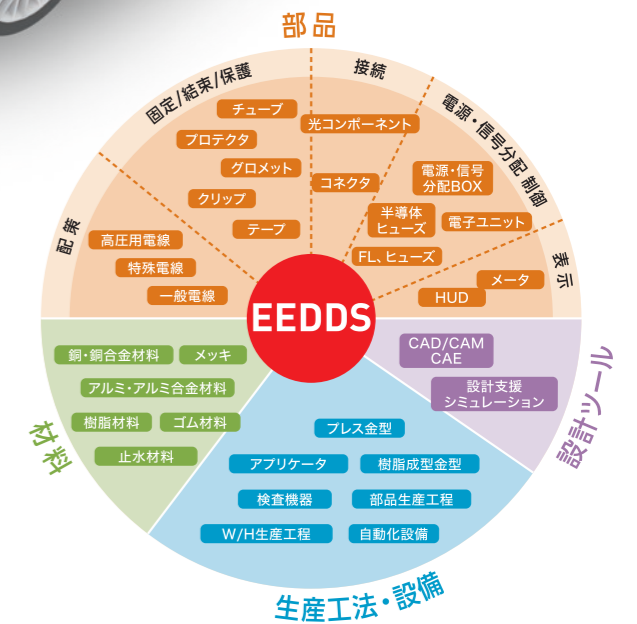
部品

固定/結束/保護

接続

電源・信号分配制御

表示

配策

チューブ

プロテクタ

グロメット

クリップ

テープ

光コンポーネント

コネクタ

電源・信号分配BOX

半導体ヒューズ

電子ユニット

FL、ヒューズ

メータ

HUD

高圧用電線

特殊電線

一般電線

EEDDS

CAD/CAM CAE

設計支援シミュレーション

設計ツール

銅・銅合金材料

メッキ

アルミ・アルミ合金材料

樹脂材料

ゴム材料

止水材料

材料

プレス金型

アプリケータ

樹脂成型金型

検査機器

部品生産工程

W/H生産工程

自動化設備

生産工法・設備